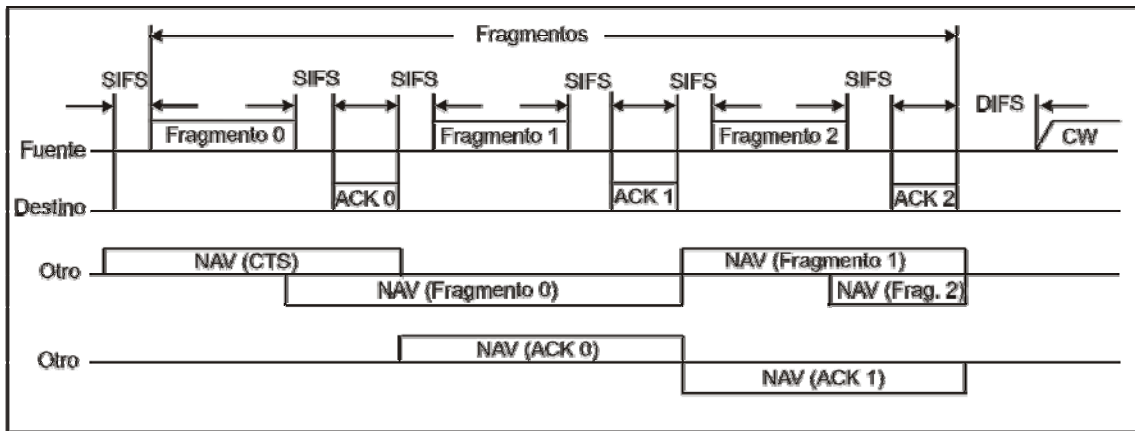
Fragmentos

SIFS SIFS SIFS SIFS SIFS SIFS DIFS

Fragmento 0 Fragmento 1 Fragmento 2 CW

Fuente

ACK 0 ACK 1 ACK 2

Destino

Otro NAV (CTS) NAV (Fragmento 0) NAV (Fragmento 1) NAV (Frag. 2)

Otro NAV (ACK 0) NAV (ACK 1)